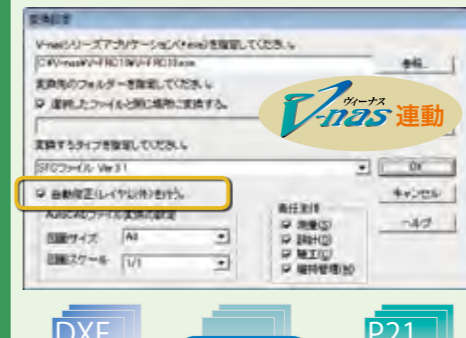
変換設定

V-nasシリーズアプリケーション(*.exe)を指定してください。

C:¥V-nas¥V-FRC10¥V-FRC10.exe

参照...

変換先のフォルダーを指定してください。

☑ 選択したファイルと同じ場所に変換する。

V-nas ヴィーナス 連動

変換するタイプを指定してください。

SFCファイル Ver3.1

OK

キャンセル

☑ 自動設定(レイヤ以外)を行う。

AutoCADファイル変換の設定

ヘルプ

責任主体

図面サイズ A0

☑ 測量(S)

☑ 設計(D)

図面スケール 1/1

☑ 施工(C)

☑ 維持管理(M)

DXF

P21